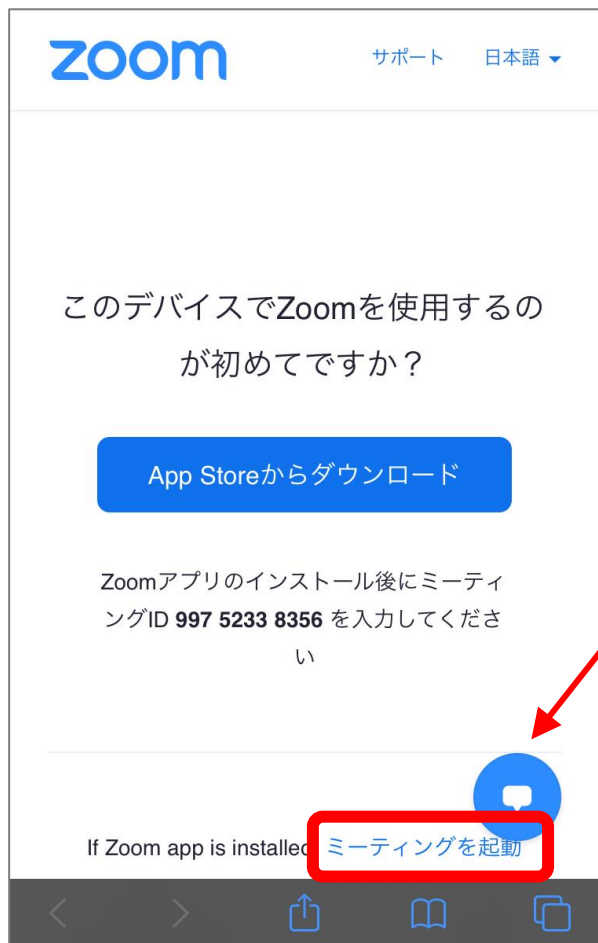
zoom

サポート 日本語

このデバイスでZoomを使用するのが初めてですか？

App Storeからダウンロード

Zoomアプリのインストール後にミーティングID **997 5233 8356** を入力してください

If Zoom app is installed ミーティングを起動